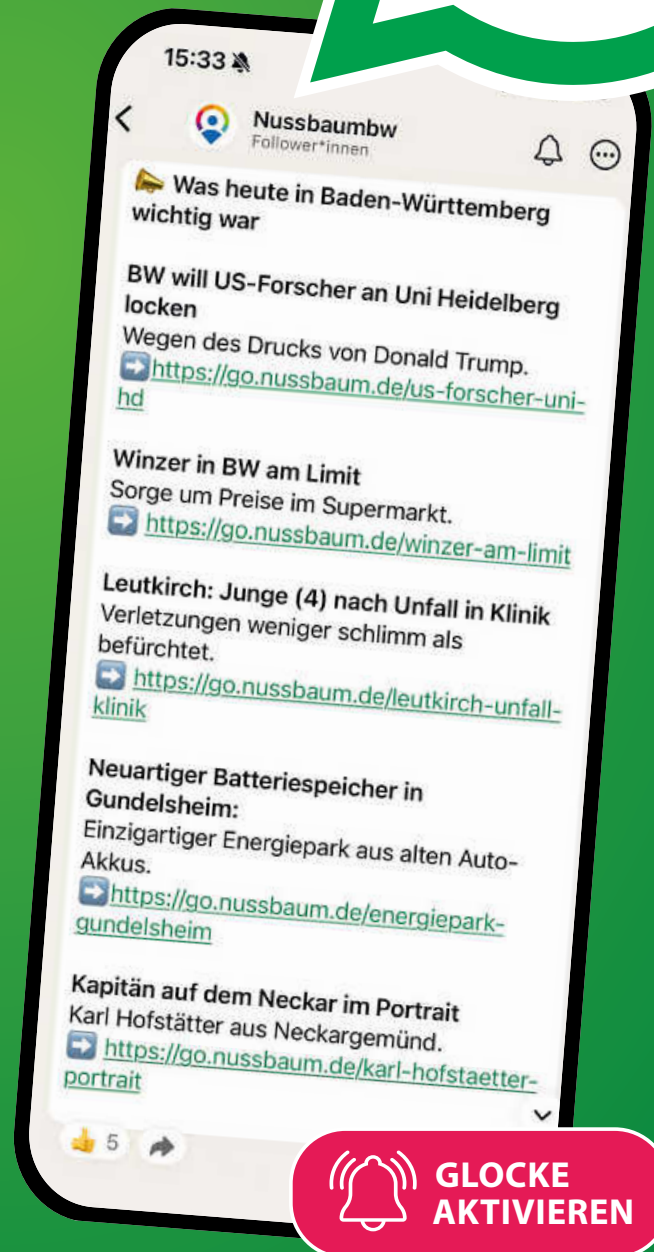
15:33

Nussbaumbw
Follower*innen

📣 Was heute in Baden-Württemberg wichtig war

**BW will US-Forscher an Uni Heidelberg locken**
Wegen des Drucks von Donald Trump.
➡️ https://go.nussbaum.de/us-forscher-uni-hd

**Winzer in BW am Limit**
Sorge um Preise im Supermarkt.
➡️ https://go.nussbaum.de/winzer-am-limit

**Leutkirch: Junge (4) nach Unfall in Klinik**
Verletzungen weniger schlimm als befürchtet.
➡️ https://go.nussbaum.de/leutkirch-unfall-klinik

**Neuartiger Batteriespeicher in Gundelsheim:**
Einzigartiger Energiepark aus alten Auto-Akkus.
➡️ https://go.nussbaum.de/energiepark-gundelsheim

**Kapitän auf dem Neckar im Portrait**
Karl Hofstätter aus Neckargemünd.
➡️ https://go.nussbaum.de/karl-hofstaetter-portrait

👍 5

GLOCKE AKTIVIEREN